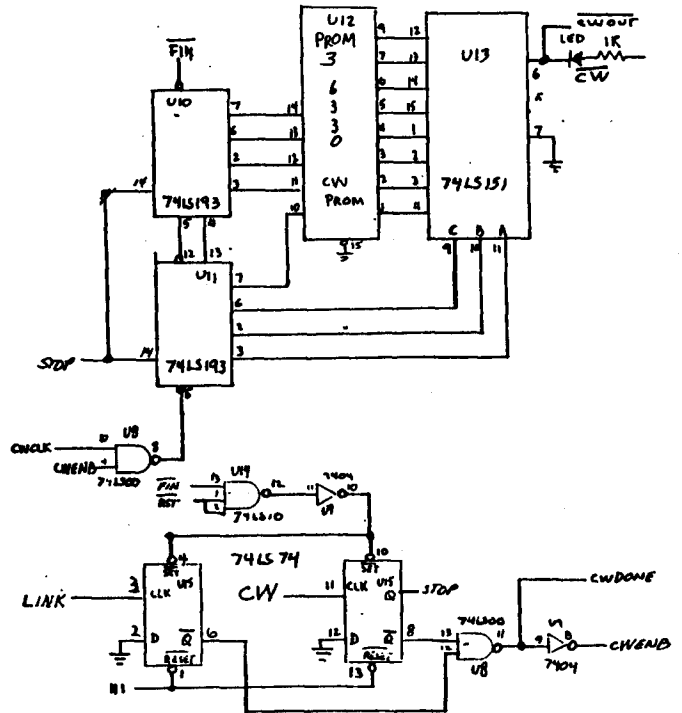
$\overline{FIN}$

U10

74LS193

7
6
2
3
14
5
4

U12
PROM
3
6
3
3
0
CW
PROM

14
13
12
11
10
9
7
6
5
4
3
2
1
15
8

U13

74LS151

12
13
14
15
1
2
3
4
C B A
9 10 11

$\overline{CWOUT}$
LED 1K
6
$\overline{CW}$
5
7

12 13
U11
74LS193
7
6
2
3
14
5

STOP

CWCLK
CWENB
10
9
U8
8
74LS00

$\overline{FIN}$
RST
13
1
2
U14
74LS10
12
11
7404
10
U9

74LS74

LINK
3
2
4
U15
CLK
D
$\overline{Q}$
RESET
6
1

H1

CW
11
12
10
SET
CLK
U15
Q
STOP
D
$\overline{Q}$
RESET
8
13

13
74LS00
U8
11
9
U9
8
7404

CWDONE
CWENB